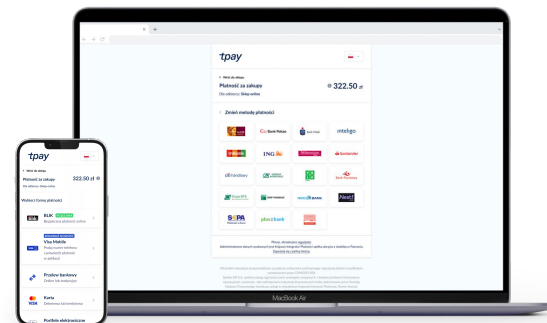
tpay

Wróć do sklepu

Płatność za zakupy

322.50 zł

Dla odbiorcy: Sklep online

Zmień metodę płatności

Bank Pekao

inteligo

ING

Santander

Credit Agricole

SEPA

plus bank

Nest

Bank Pocztowy

Bank BPS

MacBook Air

tpay

Wróć do sklepu

Płatność za zakupy

322.50 zł

Dla odbiorcy: Sklep online

Wybierz formę płatności

BLIK

Visa Mobile

Przelew bankowy

Karta

Portfele elektroniczne